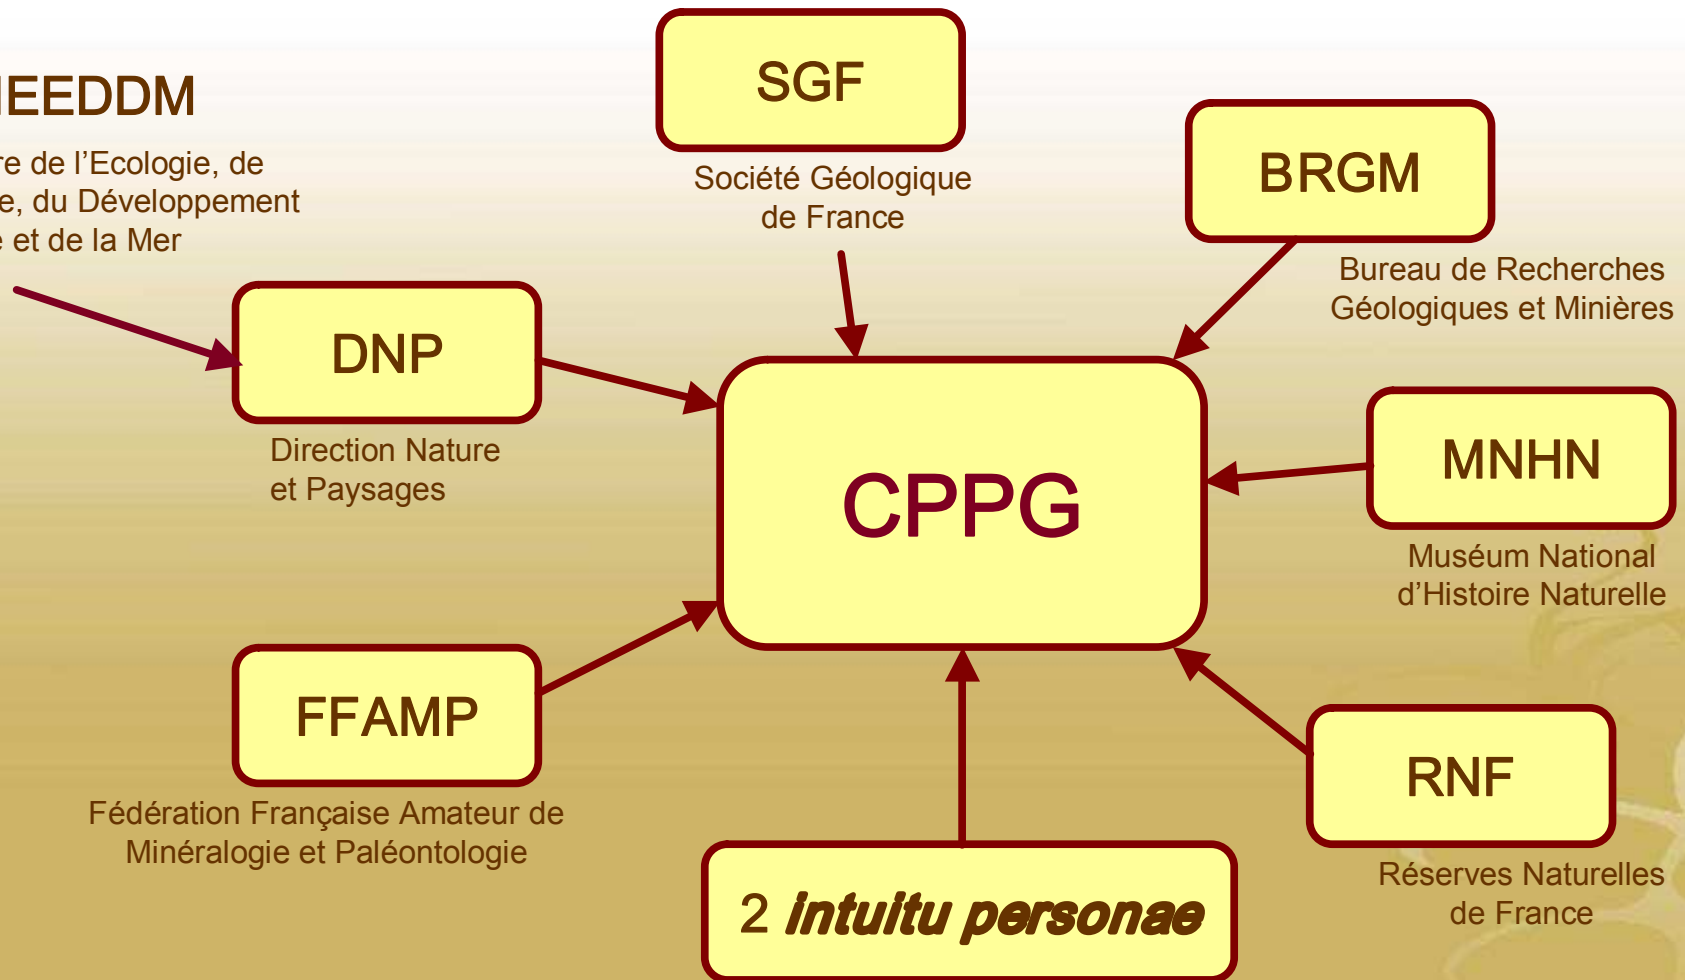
IEEDDM

re de l'Ecologie, de
e, du Développement
e et de la Mer

SGF

Société Géologique
de France

BRGM

Bureau de Recherches
Géologiques et Minières

DNP

Direction Nature
et Paysages

CPPG

MNHN

Muséum National
d'Histoire Naturelle

FFAMP

Fédération Française Amateur de
Minéralogie et Paléontologie

RNF

Réserves Naturelles
de France

2 *intuitu personae*